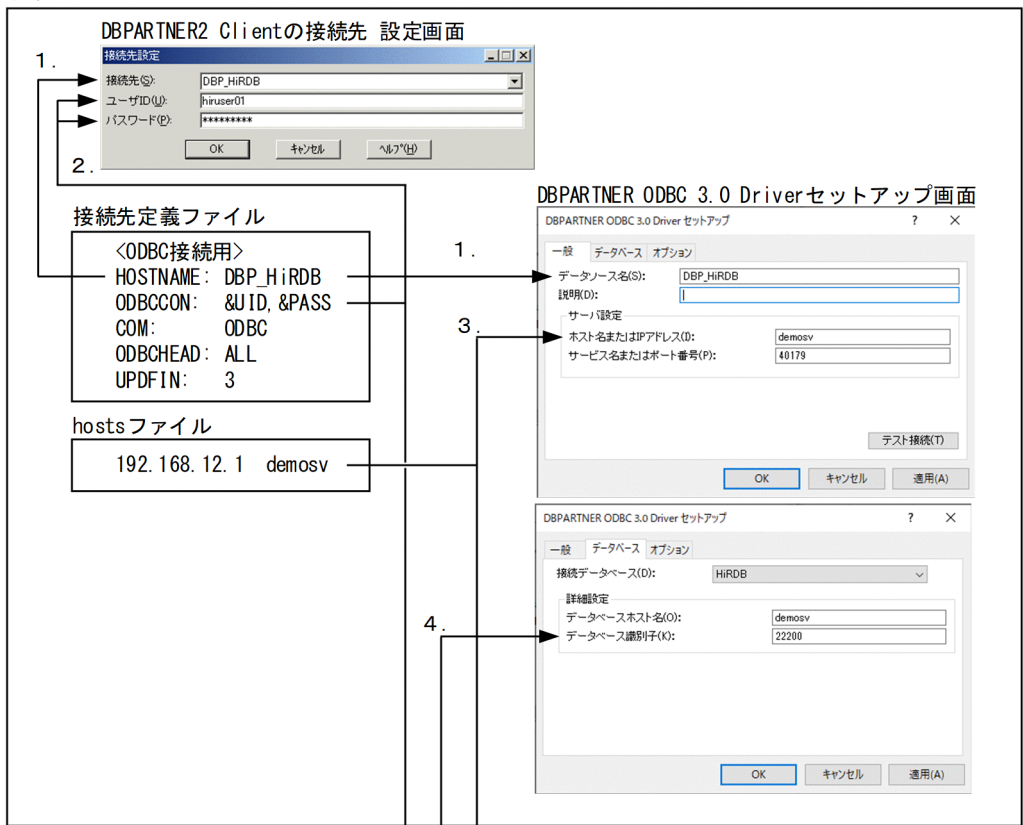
DBPARTNER2 Clientの接続先 設定画面

1.

接続先設定

接続先(S): DBP_HiRDB

ユーザID(U): hiruser01

パスワード(P): *********

OK キャンセル ヘルプ(H)

2.

DBPARTNER ODBC 3.0 Driverセットアップ画面

接続先定義ファイル

<ODBC接続用>
HOSTNAME: DBP_HiRDB
ODBCCON: &UID,&PASS
COM: ODBC
ODBCHEAD: ALL
UPDFIN: 3

hostsファイル

192.168.12.1 demosv

DBPARTNER ODBC 3.0 Driver セットアップ ? ✕

一般 データベース オプション

1.

データソース名(S): DBP_HiRDB

説明(D):

3.

サーバ設定

ホスト名またはIPアドレス(I): demosv

サービス名またはポート番号(P): 40179

テスト接続(T)

OK キャンセル 適用(A)

DBPARTNER ODBC 3.0 Driver セットアップ ? ✕

一般 データベース オプション

接続データベース(D): HiRDB

詳細設定

4.

データベースホスト名(O): demosv

データベース識別子(K): 22200

OK キャンセル 適用(A)